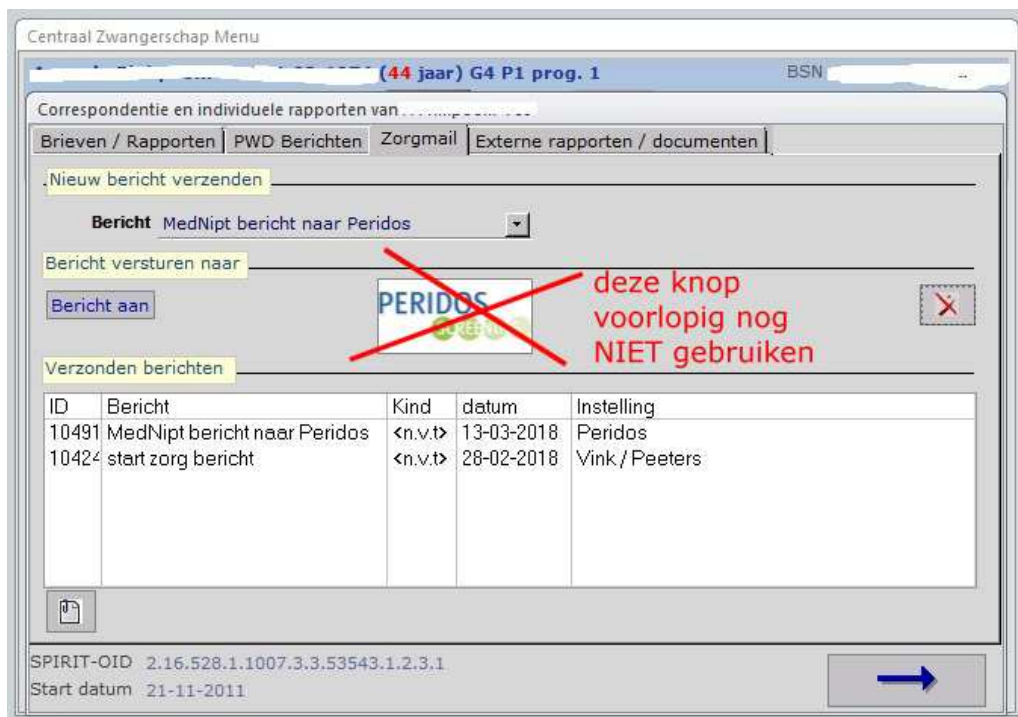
Centraal Zwangerschap Menu

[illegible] (44 jaar) G4 P1 prog. 1 BSN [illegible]

Correspondentie en individuele rapporten van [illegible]

Brieven / Rapporten | PWD Berichten | Zorgmail | Externe rapporten / documenten

Nieuw bericht verzenden

Bericht MedNipt bericht naar Peridos

Bericht versturen naar

Bericht aan

PERIDOS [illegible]

deze knop voorlopig nog NIET gebruiken

Verzonden berichten

| ID | Bericht | Kind | datum | Instelling |
|---|---|---|---|---|
| 10491 | MedNipt bericht naar Peridos | <n.v.t> | 13-03-2018 | Peridos |
| 10424 | start zorg bericht | <n.v.t> | 28-02-2018 | Vink / Peeters |

SPIRIT-OID 2.16.528.1.1007.3.3.53543.1.2.3.1
Start datum 21-11-2011